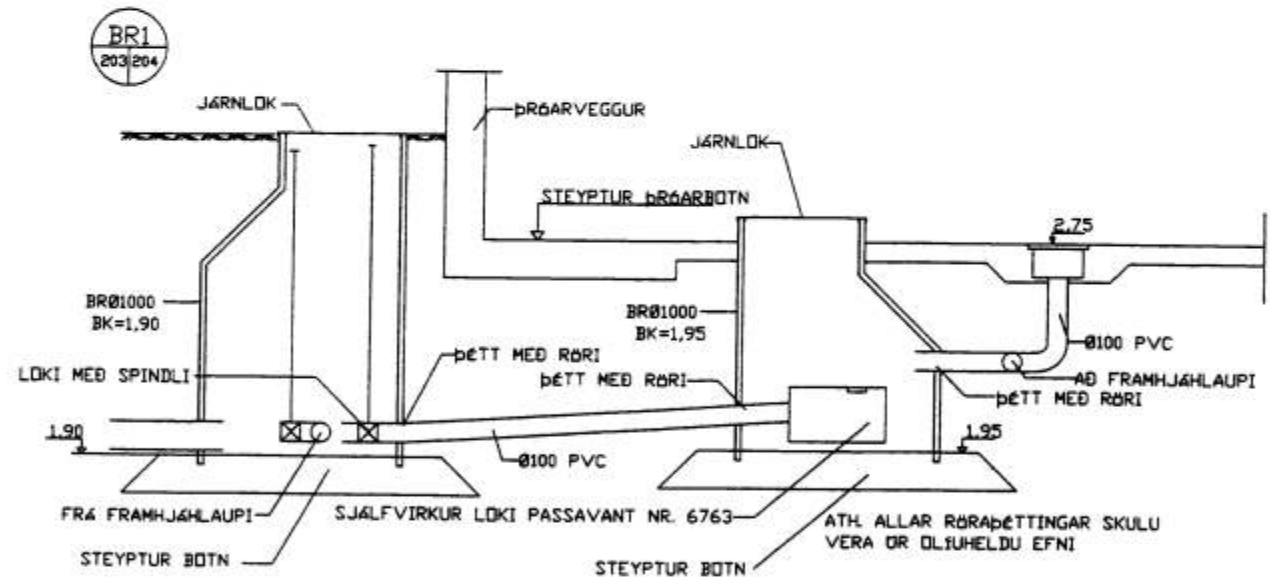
BR1
203 204

JÁRNLOK

ÞRÓARVEGGUR

JÁRNLOK

STEYPTUR ÞRÓARBOTN

2,75

BRØ1000
BK=1,90

BRØ1000
BK=1,95

Ø100 PVC

ÞÉTT MEÐ RÖRI

LOKI MEÐ SPINDLI

ÞÉTT MEÐ RÖRI

AÐ FRAMHJÁHLAUPI

ÞÉTT MEÐ RÖRI

1,90

1,95

Ø100 PVC

FRÁ FRAMHJÁHLAUPI

SJÁLFVIRKUR LOKI PASSAVANT NR. 6763

ATH. ALLAR RÖRAÞÉTTINGAR SKULU VERA ÚR OLÍUHELDU EFNI

STEYPTUR BOTN

STEYPTUR BOTN